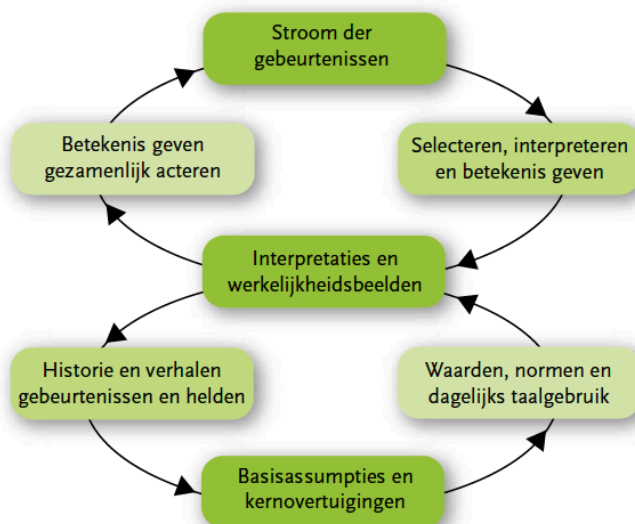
Stroom der gebeurtenissen

Selecteren, interpreteren en betekenis geven

Betekenis geven gezamenlijk acteren

Interpretaties en werkelijkheidsbeelden

Historie en verhalen gebeurtenissen en helden

Waarden, normen en dagelijks taalgebruik

Basisassumpties en kernovertuigingen